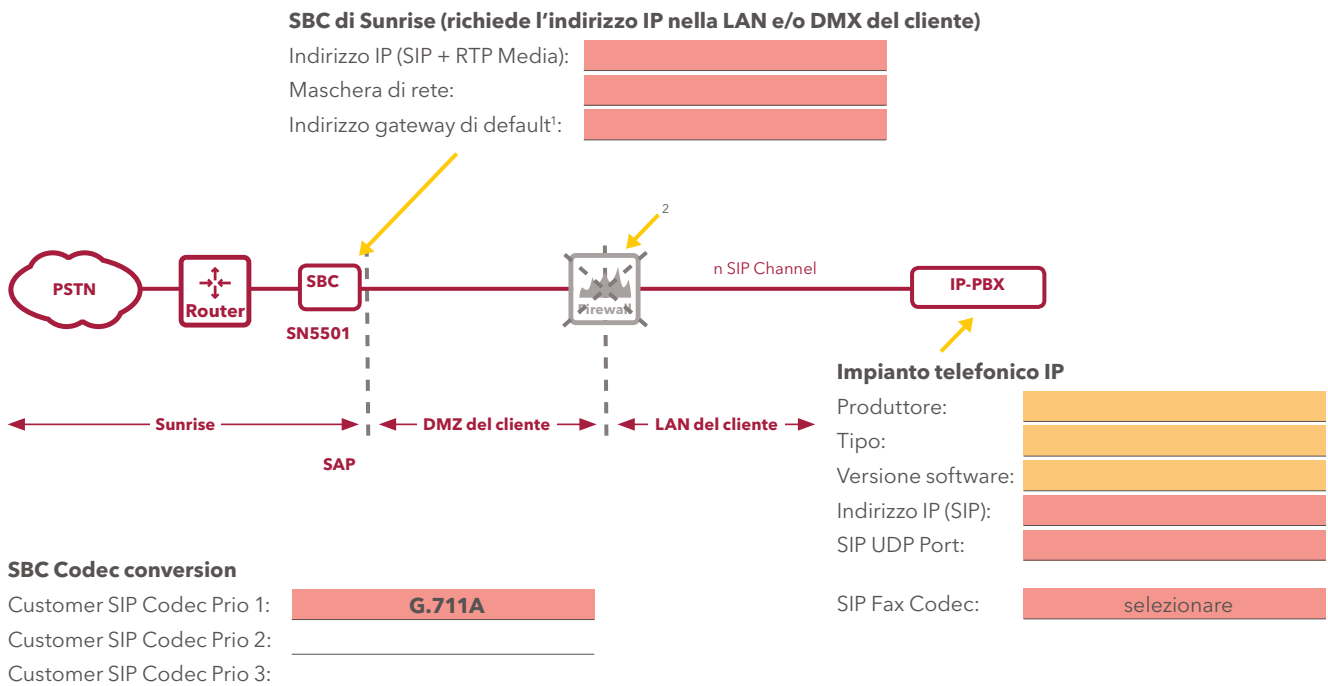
SBC di Sunrise (richiede l'indirizzo IP nella LAN e/o DMX del cliente)

Indirizzo IP (SIP + RTP Media):

Maschera di rete:

Indirizzo gateway di default$^1$:

2

PSTN

Router

SBC

SN5501

Firewall

n SIP Channel

IP-PBX

Impianto telefonico IP

Sunrise

DMZ del cliente

LAN del cliente

SAP

Produttore:

Tipo:

Versione software:

Indirizzo IP (SIP):

SIP UDP Port:

SBC Codec conversion

Customer SIP Codec Prio 1: G.711A

Customer SIP Codec Prio 2:

Customer SIP Codec Prio 3:

SIP Fax Codec: selezionare